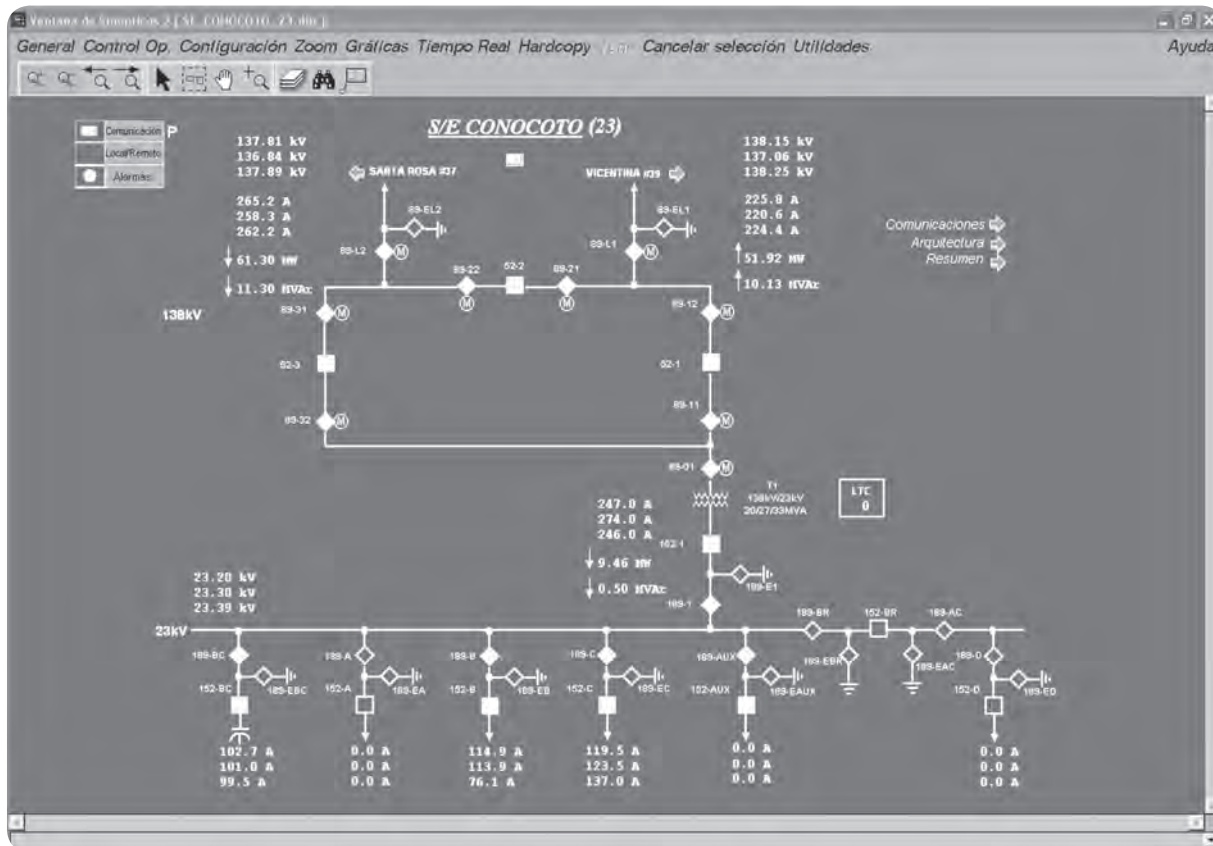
Ventana de Sinopticos 2 [ SE_CONOCOTO_23.dm ]

General Control Op. Configuración Zoom Gráficas Tiempo Real Hardcopy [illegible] Cancelar selección Utilidades Ayuda

S/E CONOCOTO (23)

Comunicación P
Local/Remoto
Alarmas

137.81 kV
136.84 kV
137.89 kV

265.2 A
258.3 A
262.2 A

61.30 MW
11.30 MVAr

SANTA ROSA #37

VICENTINA #39

138.15 kV
137.06 kV
138.25 kV

225.8 A
220.6 A
224.4 A

51.92 MW
10.13 MVAr

Comunicaciones
Arquitectura
Resumen

89-EL2
89-L2
89-22
52-2
89-21
89-EL1
89-L1

138kV

89-31
52-3
89-32
89-12
52-1
89-11
89-01

T1
138kV/23kV
20/27/33MVA

LTC
0

247.0 A
274.0 A
246.0 A

9.46 MW
0.50 MVAr

152-1
189-E1
189-1

23.20 kV
23.30 kV
23.39 kV

23kV

189-BR
152-BR
189-AC
189-EBR
189-EAC

189-BC
189-EBC
152-BC
189-A
189-EA
152-A
189-B
189-EB
152-B
189-C
189-EC
152-C
189-AUX
189-EAUX
152-AUX
189-D
189-ED
152-D

102.7 A
101.0 A
99.5 A

0.0 A
0.0 A
0.0 A

114.9 A
113.9 A
76.1 A

119.5 A
123.5 A
137.0 A

0.0 A
0.0 A
0.0 A

0.0 A
0.0 A
0.0 A